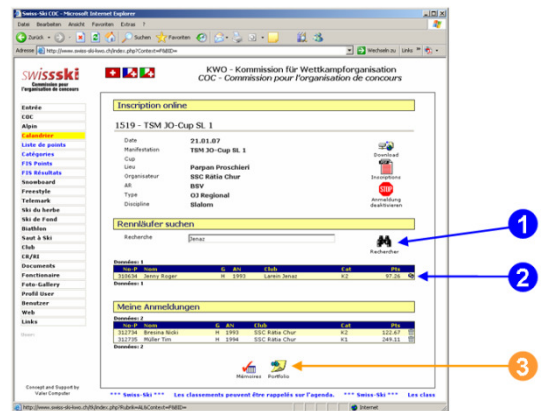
Swiss-Ski COC - Microsoft Internet Explorer

Datei Bearbeiten Ansicht Favoriten Extras ?

Zurück Suchen Favoriten

Adresse http://www.swiss-ski-kwo.ch/index.php?Context=FB&ID= Wechseln zu Links

swissski Commission pour l'organisation de concours

KWO - Kommission für Wettkampforganisation
COC - Commission pour l'organisation de concours

Entrée
COC
Alpin
Calendrier
Liste de points
Catégories
FIS Points
FIS Résultats
Snowboard
Freestyle
Telemark
Ski du herbe
Ski de Fond
Biathlon
Saut à Ski
Club
CR/RI
Documents
Fonctionnaire
Foto-Gallery
Profil User
Benutzer
Web
Links

Concept and Support by Valor Computer

Inscription online

1519 - TSM JO-Cup SL 1

| Date | 21.01.07 |
|---|---|
| Manifestation | TSM JO-Cup SL 1 |
| Cup | |
| Lieu | Parpan Proschieri |
| Organisateur | SSC Rätia Chur |
| AR | BSV |
| Type | OJ Regional |
| Discipline | Slalom |

Download
Inscriptions
Anmeldung deaktivieren

Rennläufer suchen

Recherche Jenez

Rechercher

Données: 1

| Nr-P | Nom | G | AN | Club | Cat | Pts |
|---|---|---|---|---|---|---|
| 310634 | Jenny Roger | H | 1993 | Lenzin Jenaz | K2 | 97.26 |

Meine Anmeldungen

Données: 2

| Nr-P | Nom | G | AN | Club | Cat | Pts |
|---|---|---|---|---|---|---|
| 312734 | Bresina Nicki | H | 1993 | SSC Rätia Chur | K2 | 122.67 |
| 312735 | Müller Tim | H | 1994 | SSC Rätia Chur | K1 | 249.11 |

Données: 2

Mémoires Portfolio

*** Swiss-Ski *** Les classements peuvent être rappelés sur l'agenda. *** Swiss-Ski *** Les class

http://www.swiss-ski-kwo.ch/fr/index.php?Rubrik=AL&Context=FB&ID= Internet

1
2
3